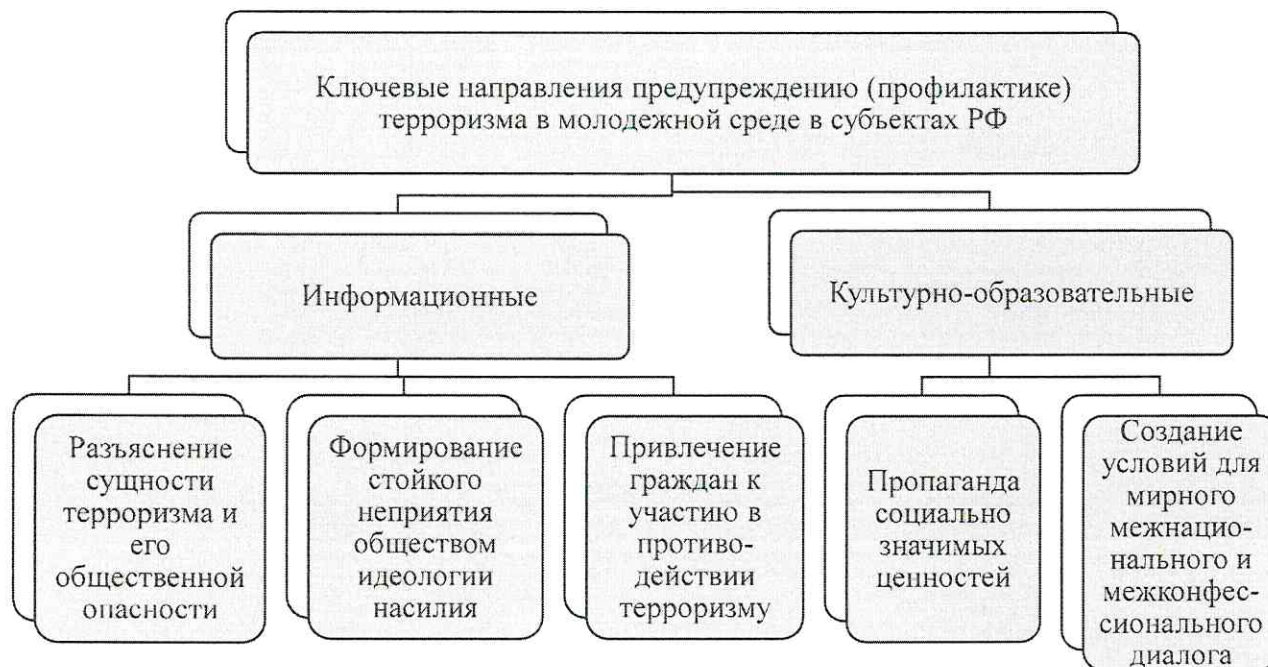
Ключевые направления предупреждению (профилактике) терроризма в молодежной среде в субъектах РФ

Информационные

Культурно-образовательные

Разъяснение сущности терроризма и его общественной опасности

Формирование стойкого неприятия обществом идеологии насилия

Привлечение граждан к участию в противодействии терроризму

Пропаганда социально значимых ценностей

Создание условий для мирного межнационального и межконфессионального диалога